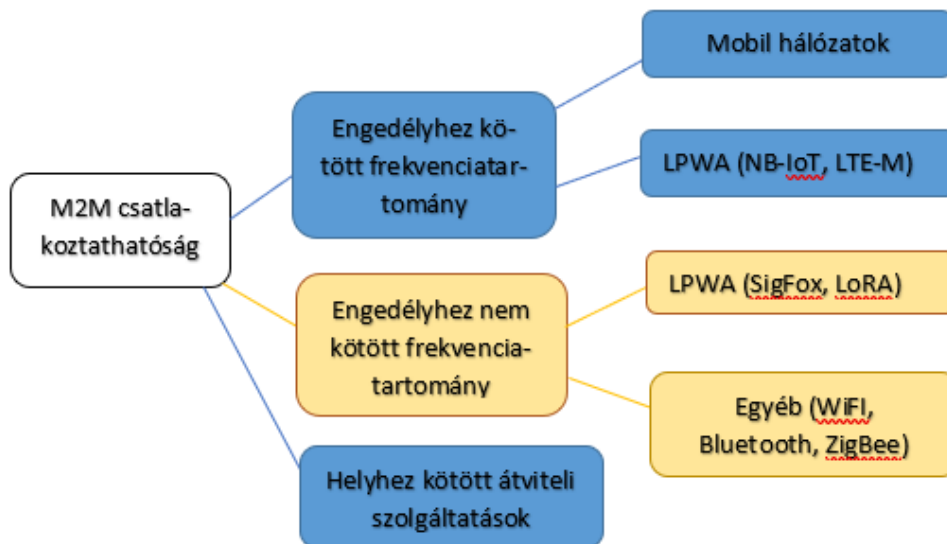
M2M csatlakoztathatóság

Engedélyhez kötött frekvenciatartomány

Mobil hálózatok

LPWA (NB-IoT, LTE-M)

Engedélyhez nem kötött frekvenciatartomány

LPWA (SigFox, LoRA)

Egyéb (WiFI, Bluetooth, ZigBee)

Helyhez kötött átviteli szolgáltatások